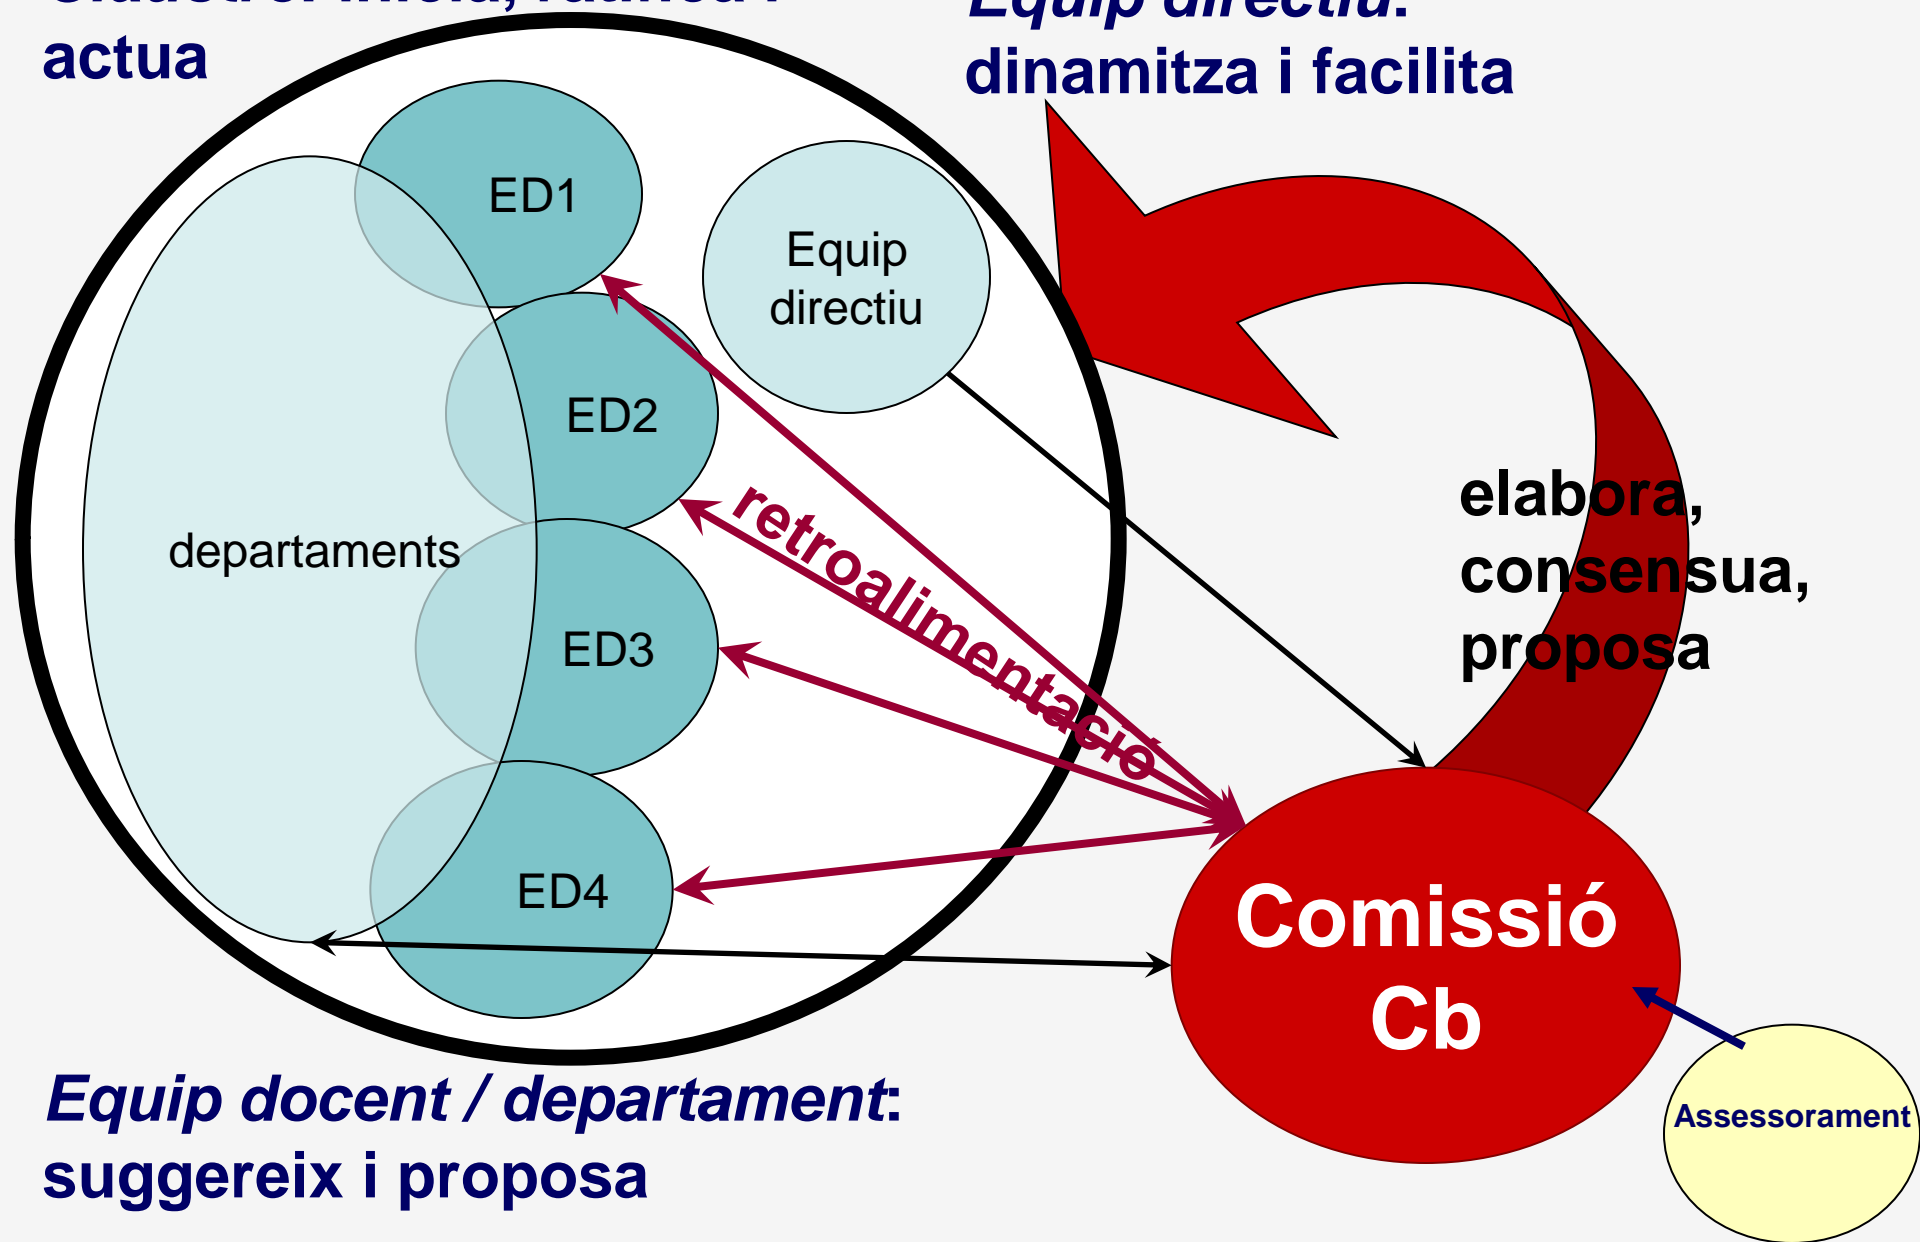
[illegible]
actua

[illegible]
dinamitza i facilita

ED1

Equip directiu

ED2

departaments

ED3

ED4

retroalimentació

elabora, consensua, proposa

Comissió Cb

Assessorament

*Equip docent / departament*: suggereix i proposa